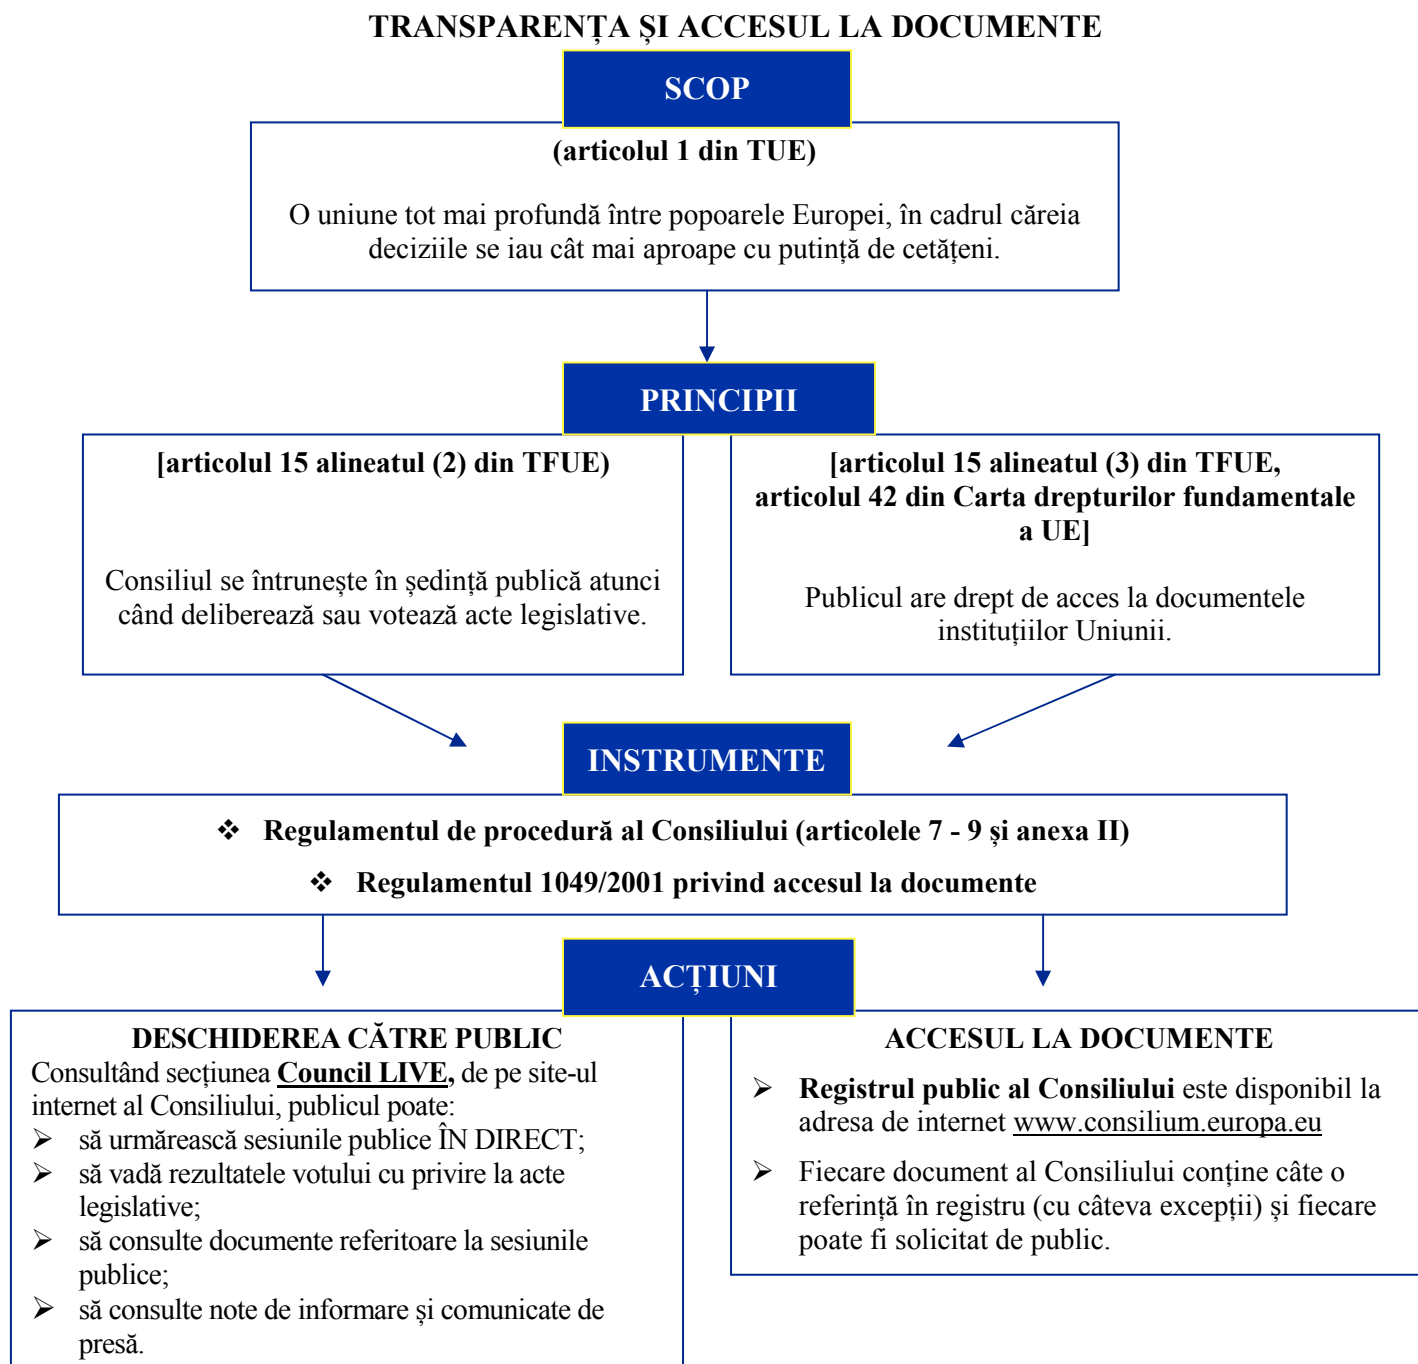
TRANSPARENȚA ȘI ACCESUL LA DOCUMENTE

SCOP

(articolul 1 din TUE)

O uniune tot mai profundă între popoarele Europei, în cadrul căreia deciziile se iau cât mai aproape cu putință de cetățeni.

PRINCIPII

[articolul 15 alineatul (2) din TFUE)

Consiliul se întrunește în ședință publică atunci când deliberează sau votează acte legislative.

[articolul 15 alineatul (3) din TFUE, articolul 42 din Carta drepturilor fundamentale a UE]

Publicul are drept de acces la documentele instituțiilor Uniunii.

INSTRUMENTE

❖ Regulamentul de procedură al Consiliului (articolele 7 - 9 și anexa II)

❖ Regulamentul 1049/2001 privind accesul la documente

ACȚIUNI

DESCHIDEREA CĂTRE PUBLIC
Consultând secțiunea Council LIVE, de pe site-ul internet al Consiliului, publicul poate:
➢ să urmărească sesiunile publice ÎN DIRECT;
➢ să vadă rezultatele votului cu privire la acte legislative;
➢ să consulte documente referitoare la sesiunile publice;
➢ să consulte note de informare și comunicate de presă.

ACCESUL LA DOCUMENTE
➢ Registrul public al Consiliului este disponibil la adresa de internet www.consilium.europa.eu
➢ Fiecare document al Consiliului conține câte o referință în registru (cu câteva excepții) și fiecare poate fi solicitat de public.